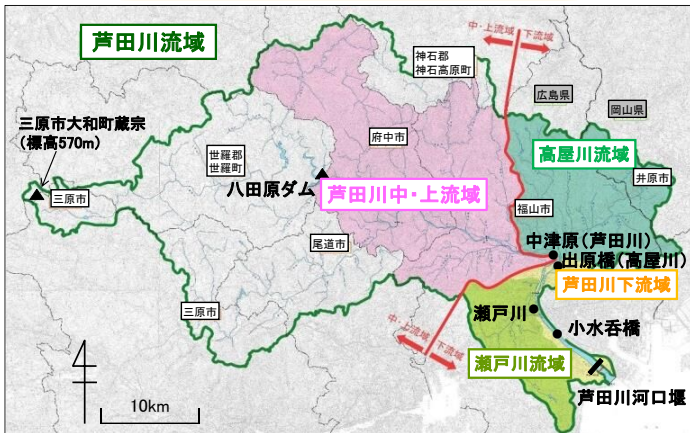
芦田川流域

三原市大和町蔵宗
（標高570m）

三原市

世羅郡
世羅町

八田原ダム

神石郡
神石高原町

府中市

芦田川中・上流域

中・上流域
下流域

広島県
岡山県

高屋川流域

井原市

福山市

尾道市

中津原（芦田川）
出原橋（高屋川）

芦田川下流域

三原市

瀬戸川

小水呑橋

中・上流域
下流域

瀬戸川流域

芦田川河口堰

10km